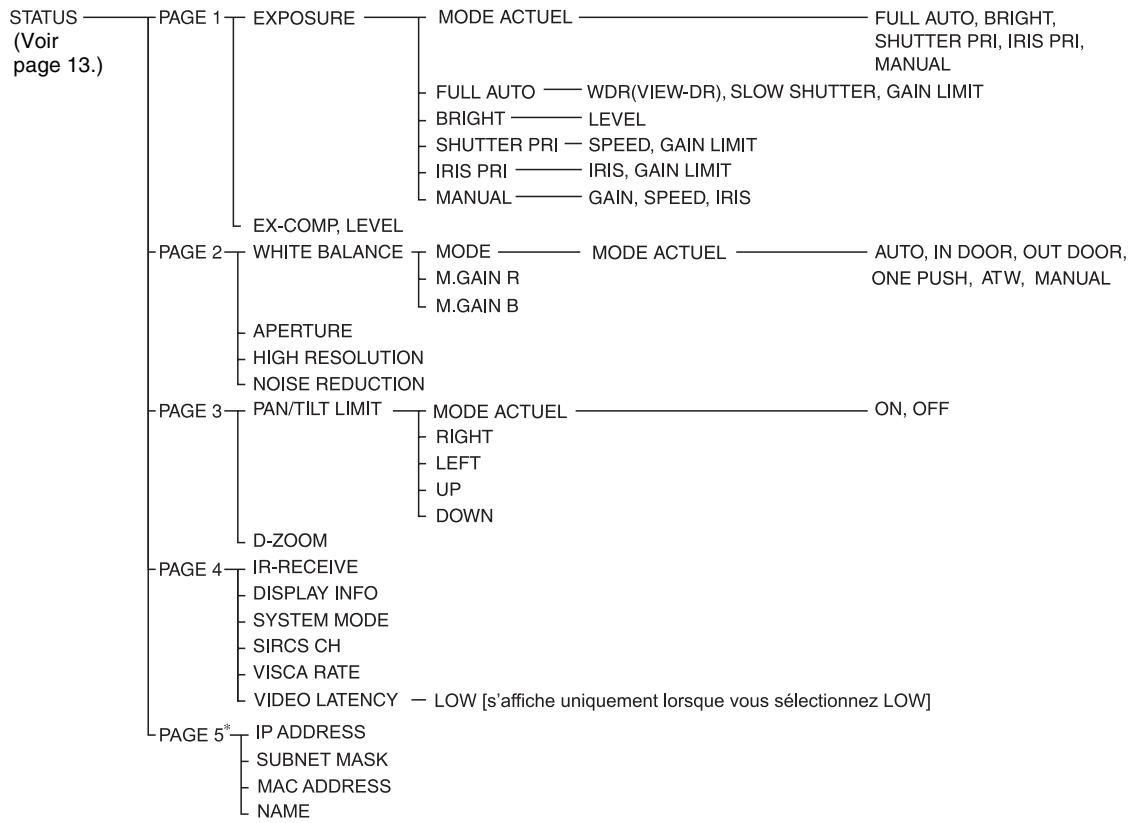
STATUS (Voir page 13.)

PAGE 1
EXPOSURE
MODE ACTUEL
FULL AUTO, BRIGHT, SHUTTER PRI, IRIS PRI, MANUAL
FULL AUTO — WDR(VIEW-DR), SLOW SHUTTER, GAIN LIMIT
BRIGHT — LEVEL
SHUTTER PRI — SPEED, GAIN LIMIT
IRIS PRI — IRIS, GAIN LIMIT
MANUAL — GAIN, SPEED, IRIS
EX-COMP, LEVEL

PAGE 2
WHITE BALANCE
MODE — MODE ACTUEL — AUTO, IN DOOR, OUT DOOR, ONE PUSH, ATW, MANUAL
M.GAIN R
M.GAIN B
APERTURE
HIGH RESOLUTION
NOISE REDUCTION

PAGE 3
PAN/TILT LIMIT
MODE ACTUEL — ON, OFF
RIGHT
LEFT
UP
DOWN
D-ZOOM

PAGE 4
IR-RECEIVE
DISPLAY INFO
SYSTEM MODE
SIRCS CH
VISCA RATE
VIDEO LATENCY — LOW [s'affiche uniquement lorsque vous sélectionnez LOW]

PAGE 5*
IP ADDRESS
SUBNET MASK
MAC ADDRESS
NAME